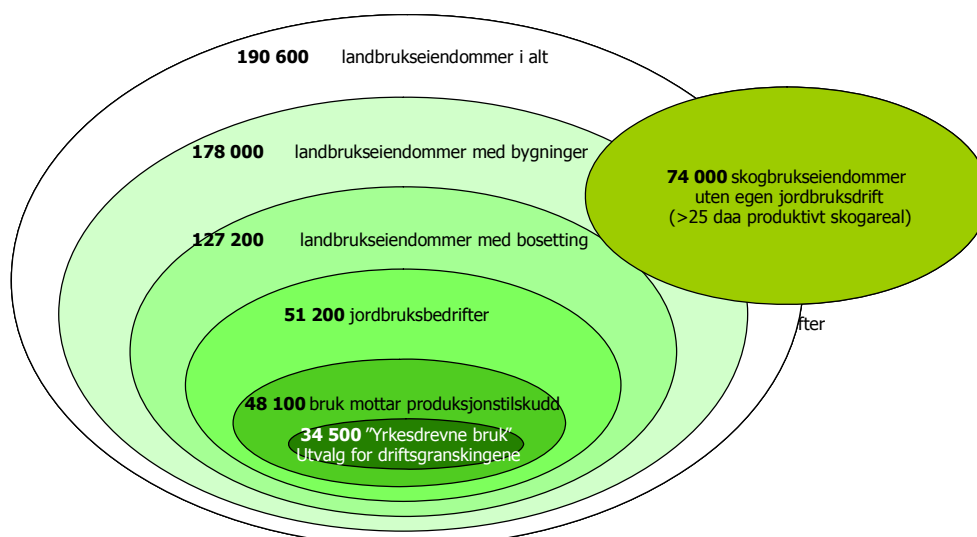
**190 600** landbrukseiendommer i alt

**178 000** landbrukseiendommer med bygninger

**74 000** skogbrukseiendommer uten egen jordbruksdrift (>25 daa produktivt skogareal)

**127 200** landbrukseiendommer med bosetting

fter

**51 200** jordbruksbedrifter

**48 100** bruk mottar produksjonstilskudd

**34 500** "Yrkesdrevne bruk" Utvalg for driftsgranskingene